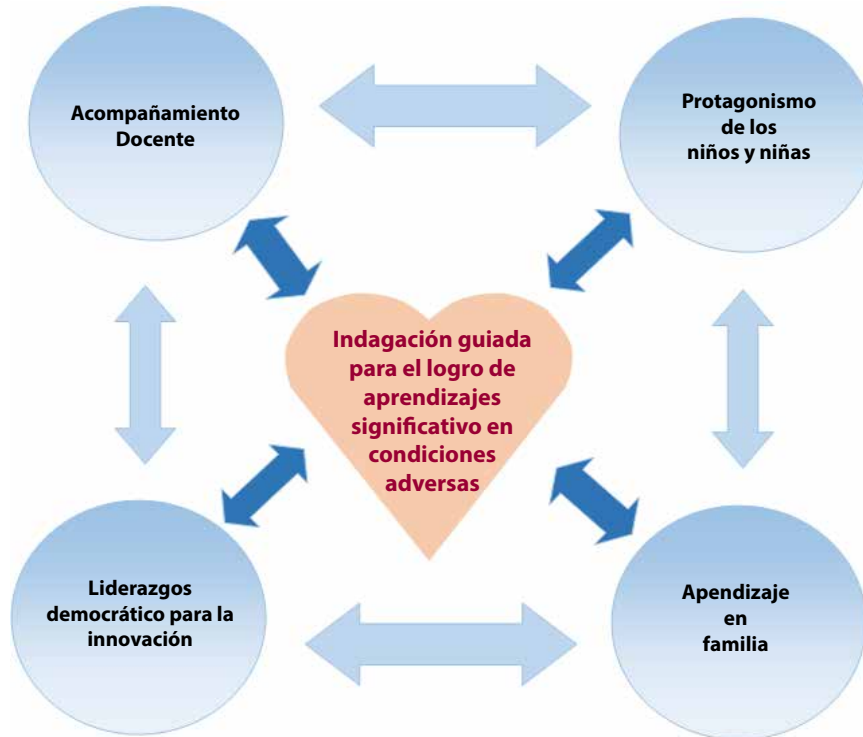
Acompañamiento Docente

Protagonismo de los niños y niñas

Indagación guiada para el logro de aprendizajes significativo en condiciones adversas

Liderazgos democrático para la innovación

Apendizaje en familia